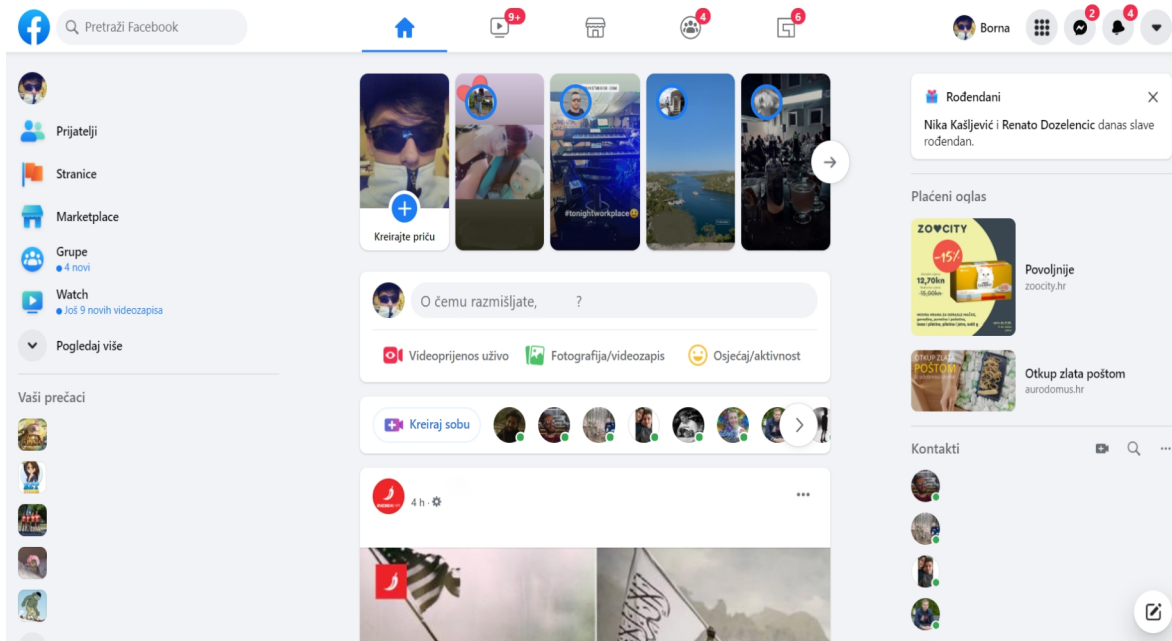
Pretraži Facebook

9+

4

6

Borna

2

4

Prijatelji

Stranice

Marketplace

Grupe
4 novi

Watch
Još 9 novih videozapisa

Pogledaj više

Vaši prečaci

Kreirajte priču

#tonightworkplace

O čemu razmišljate, ?

Videoprijenos uživo

Fotografija/videozapis

Osjećaj/aktivnost

Kreiraj sobu

4 h ·

Rođendani

Nika Kašljević i Renato Dozelencic danas slave rođendan.

Plaćeni oglas

ZOOCITY
-15%
12,70kn

Povoljnije
zoocity.hr

OTKUP ZLATA POŠTOM

Otkup zlata poštom
aurodomus.hr

Kontakti